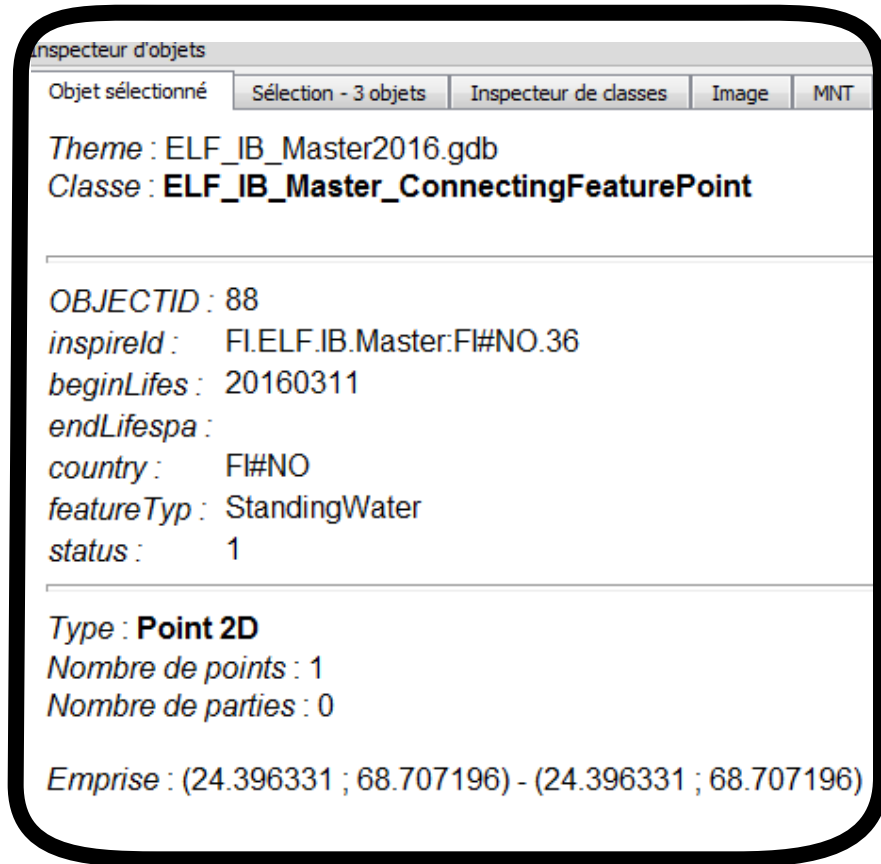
Inspecteur d'objets

Objet sélectionné | Sélection - 3 objets | Inspecteur de classes | Image | MNT

*Theme* : ELF_IB_Master2016.gdb
*Classe* : **ELF_IB_Master_ConnectingFeaturePoint**

*OBJECTID* : 88
*inspireId* : FI.ELF.IB.Master:FI#NO.36
*beginLifes* : 20160311
*endLifespa* :
*country* : FI#NO
*featureTyp* : StandingWater
*status* : 1

*Type* : **Point 2D**
*Nombre de points* : 1
*Nombre de parties* : 0

*Emprise* : (24.396331 ; 68.707196) - (24.396331 ; 68.707196)